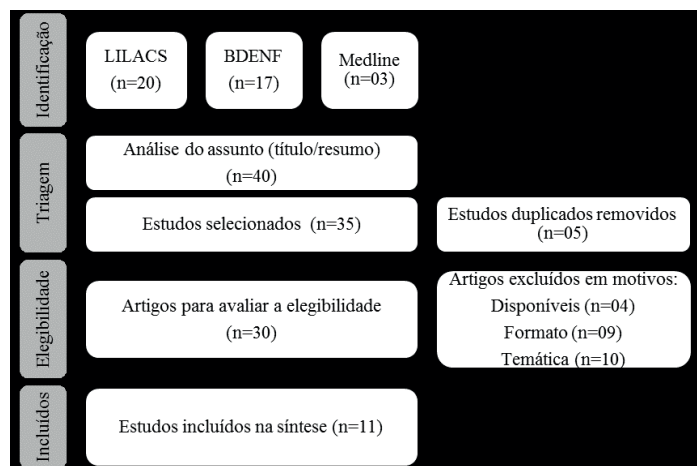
Identificação

LILACS
(n=20)

BDENF
(n=17)

Medline
(n=03)

Triagem

Análise do assunto (título/resumo)
(n=40)

Estudos selecionados (n=35)

Estudos duplicados removidos
(n=05)

Elegibilidade

Artigos para avaliar a elegibilidade
(n=30)

Artigos excluídos em motivos:
Disponíveis (n=04)
Formato (n=09)
Temática (n=10)

Incluídos

Estudos incluídos na síntese (n=11)